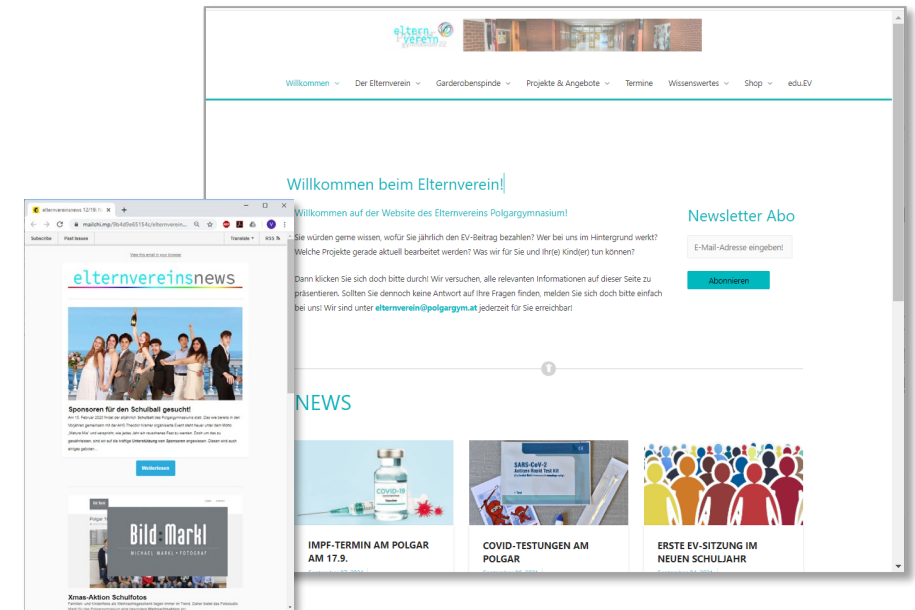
eltern verein

Willkommen Der Elternverein Garderobenspinde Projekte & Angebote Termine Wissenswertes Shop edu.EV

Willkommen beim Elternverein!

Willkommen auf der Website des Elternvereins Polgargymnasium!

Sie würden gerne wissen, wofür Sie jährlich den EV-Beitrag bezahlen? Wer bei uns im Hintergrund werkt? Welche Projekte gerade aktuell bearbeitet werden? Was wir für Sie und Ihr(e) Kind(er) tun können?

Dann klicken Sie sich doch bitte durch! Wir versuchen, alle relevanten Informationen auf dieser Seite zu präsentieren. Sollten Sie dennoch keine Antwort auf Ihre Fragen finden, melden Sie sich doch bitte einfach bei uns! Wir sind unter elternverein@polgargym.at jederzeit für Sie erreichbar!

Newsletter Abo

E-Mail-Adresse eingeben!

Abonnieren

NEWS

COVID-19

SARS-CoV-2

IMPF-TERMIN AM POLGAR AM 17.9.

COVID-TESTUNGEN AM POLGAR

ERSTE EV-SITZUNG IM NEUEN SCHULJAHR

elternvereinsnews 12/19

mailchi.mp/9b4d9e65154c/elternverein...

Subscribe Past Issues Translate RSS

View this email in your browser

elternvereinsnews

Sponsoren für den Schulball gesucht!

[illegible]

Weiterlesen

Bild Markl
MICHAEL MARKL • FOTOGRAF

Xmas-Aktion Schulfotos

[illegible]